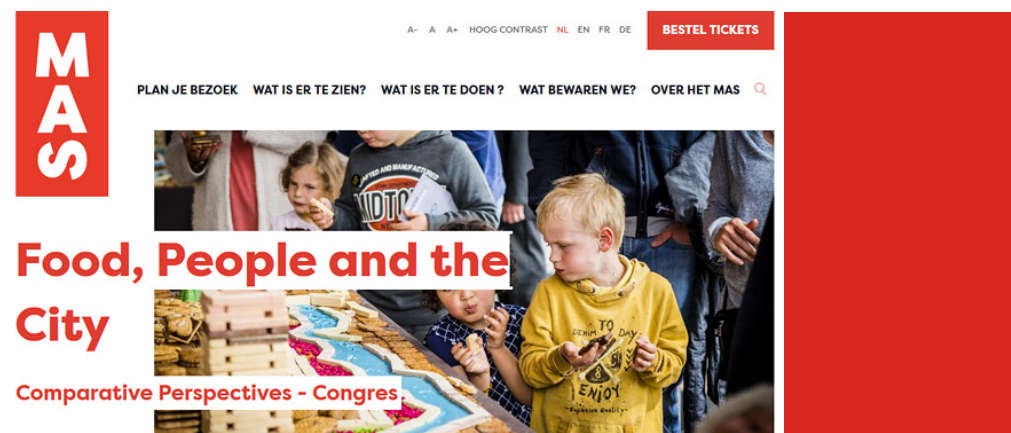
MAS

A- A A+ HOOG CONTRAST NL EN FR DE

BESTEL TICKETS

PLAN JE BEZOEK WAT IS ER TE ZIEN? WAT IS ER TE DOEN ? WAT BEWAREN WE? OVER HET MAS

Food, People and the City

Comparative Perspectives - Congres